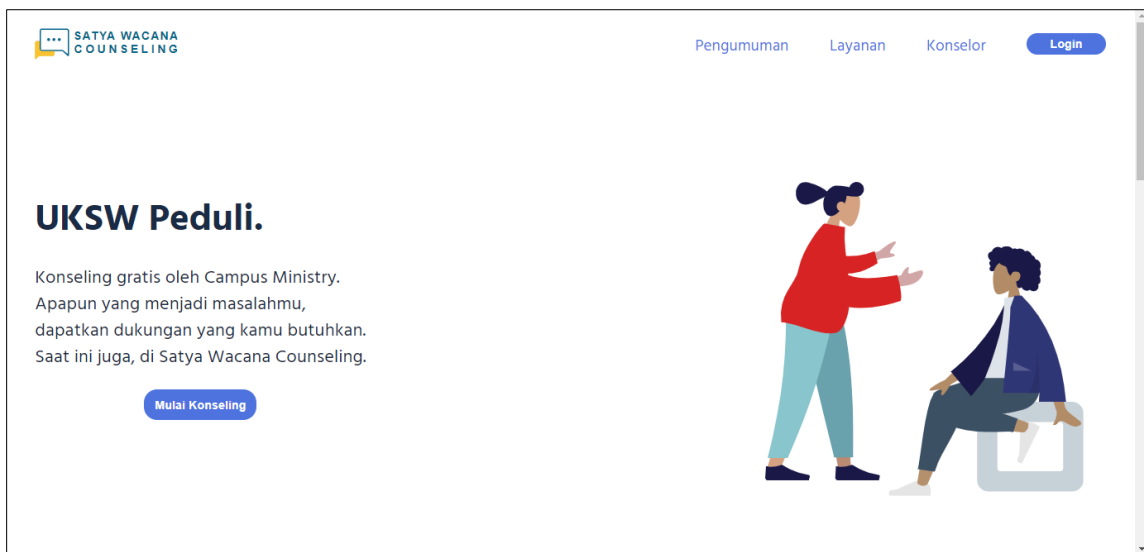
SATYA WACANA
COUNSELING

Pengumuman Layanan Konselor Login

UKSW Peduli.

Konseling gratis oleh Campus Ministry. Apapun yang menjadi masalahmu, dapatkan dukungan yang kamu butuhkan. Saat ini juga, di Satya Wacana Counseling.

Mulai Konseling